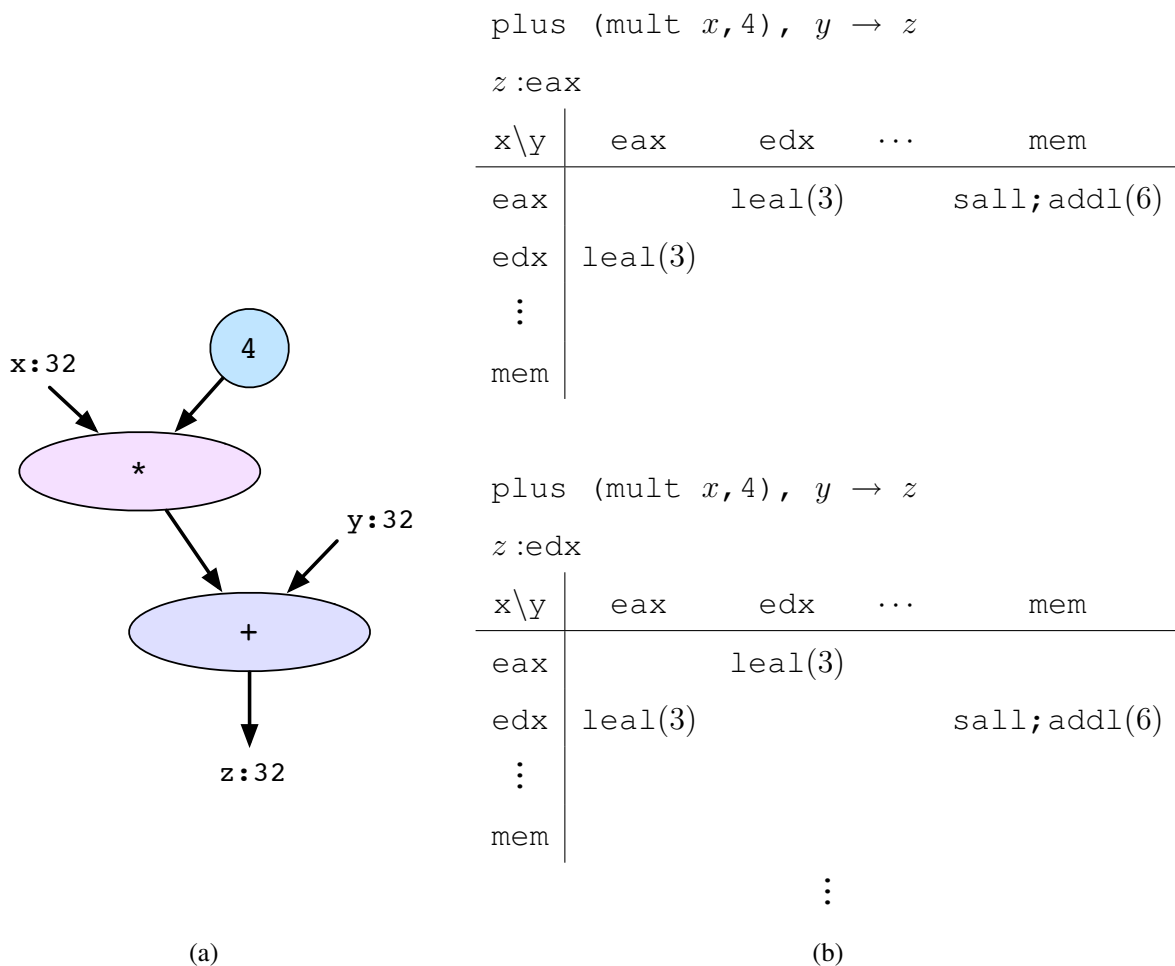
x:32

4

*

y:32

+

z:32

(a)

plus (mult $x$,4), $y \rightarrow z$

$z$:eax

| x\y | eax | edx | $\cdots$ | mem |
|---|---|---|---|---|
| eax | | leal(3) | | sall;addl(6) |
| edx | leal(3) | | | |
| $\vdots$ | | | | |
| mem | | | | |

plus (mult $x$,4), $y \rightarrow z$

$z$:edx

| x\y | eax | edx | $\cdots$ | mem |
|---|---|---|---|---|
| eax | | leal(3) | | |
| edx | leal(3) | | | sall;addl(6) |
| $\vdots$ | | | | |
| mem | | | | |

$\vdots$

(b)